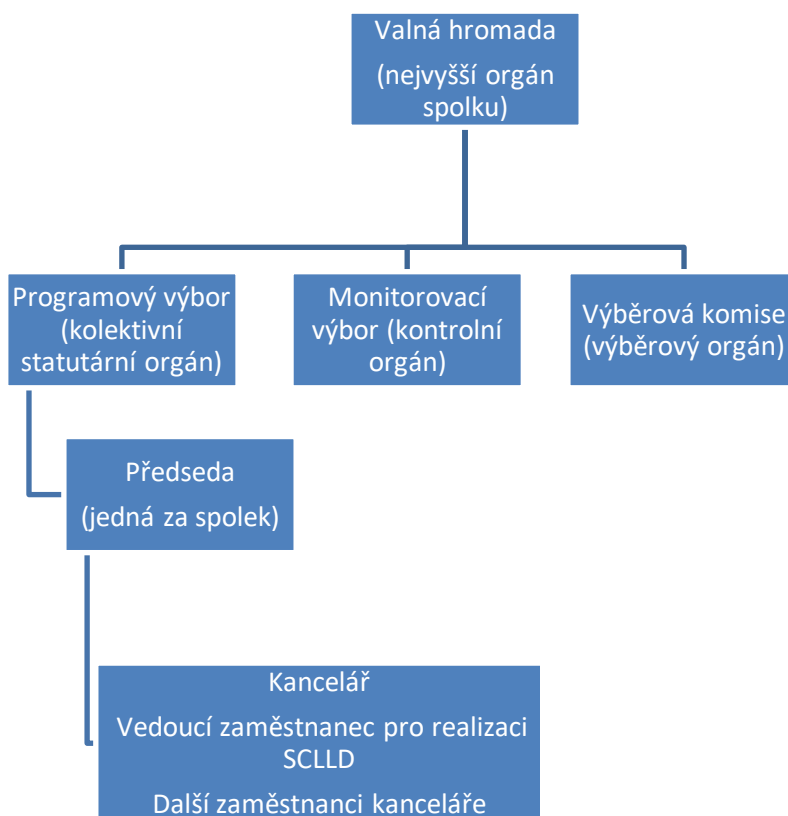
Valná hromada

(nejvyšší orgán spolku)

Programový výbor (kolektivní statutární orgán)

Monitorovací výbor (kontrolní orgán)

Výběrová komise (výběrový orgán)

Předseda

(jedná za spolek)

Kancelář

Vedoucí zaměstnanec pro realizaci SCLLD

Další zaměstnanci kanceláře